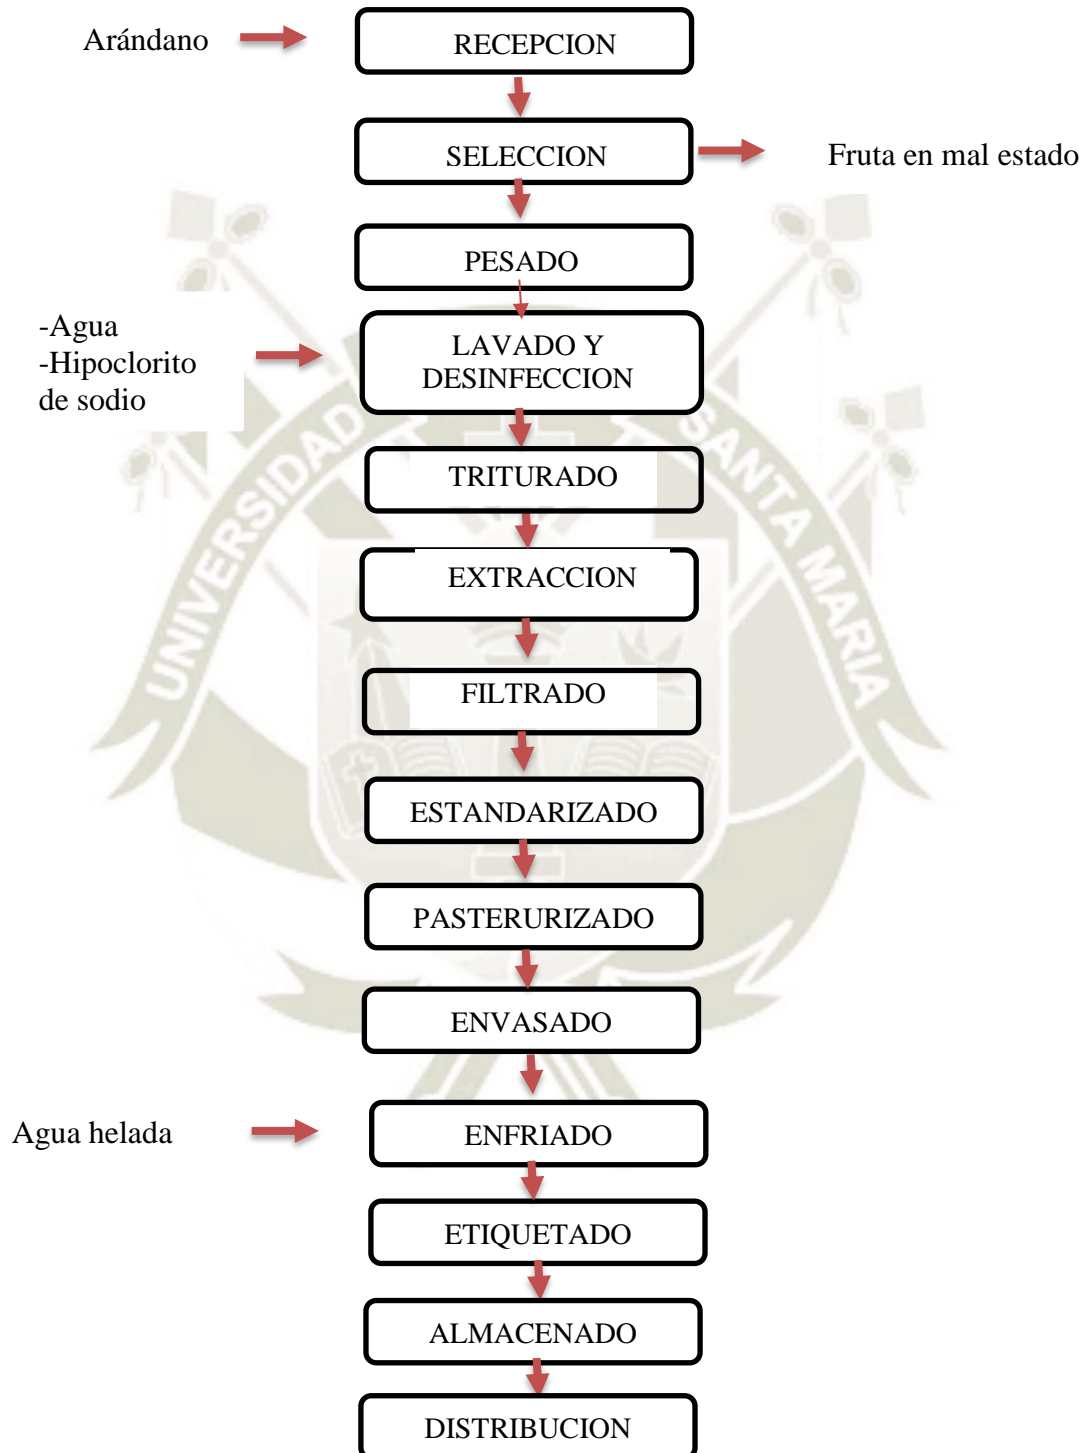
Arándano

RECEPCION

SELECCION

Fruta en mal estado

PESADO

-Agua
-Hipoclorito de sodio

LAVADO Y DESINFECCION

TRITURADO

EXTRACCION

FILTRADO

ESTANDARIZADO

PASTERURIZADO

ENVASADO

Agua helada

ENFRIADO

ETIQUETADO

ALMACENADO

DISTRIBUCION

UNIVERSIDAD SANTA MARIA